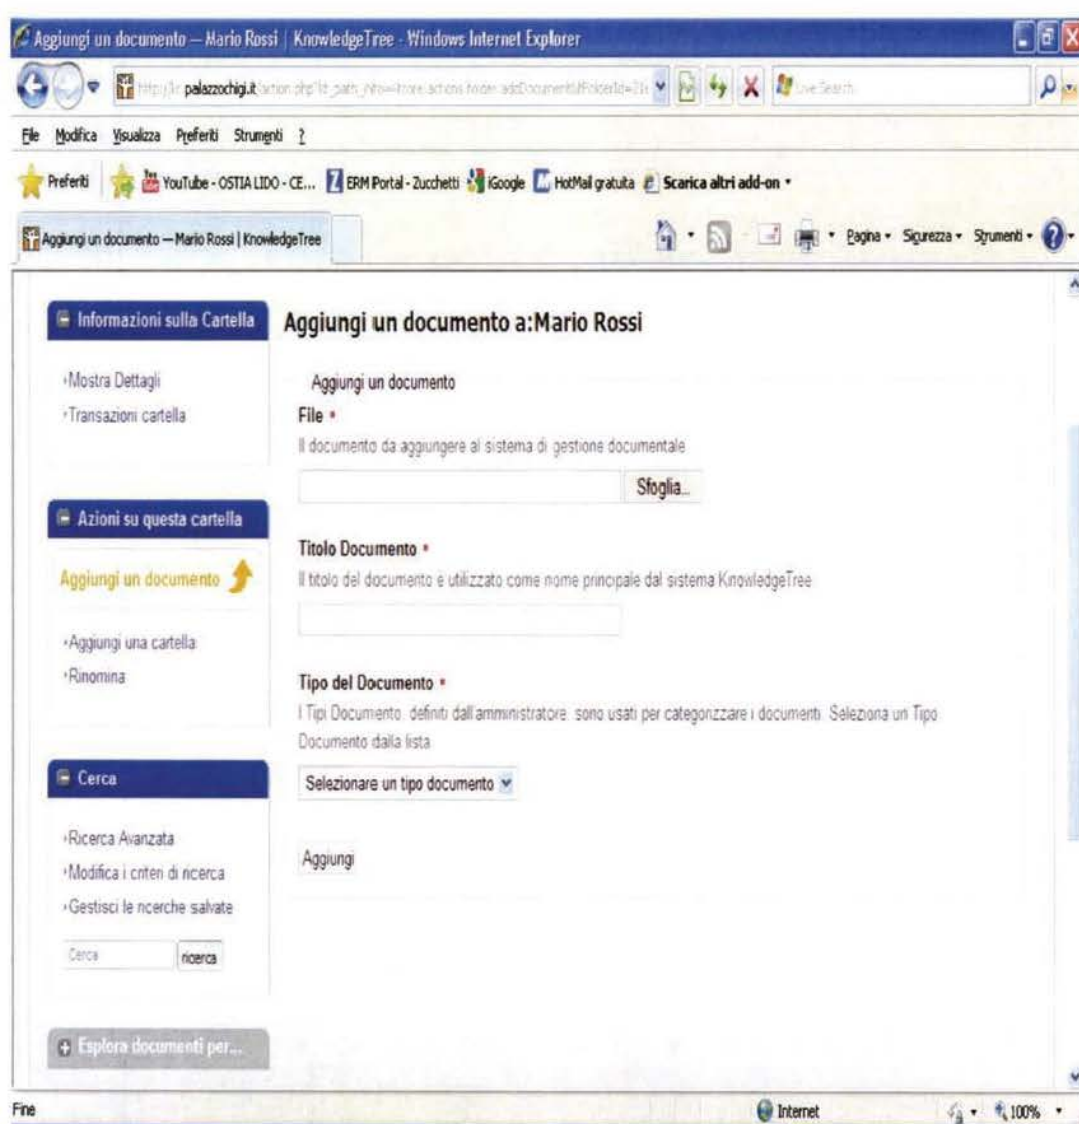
Aggiungi un documento — Mario Rossi | KnowledgeTree - Windows Internet Explorer

http://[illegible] palazzochigi.it/action.php?kt_path_info=ktcore.actions.folder.addDocument&fFolderId=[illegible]

Live Search

File Modifica Visualizza Preferiti Strumenti ?

Preferiti | YouTube - OSTIA LIDO - CE... | ERM Portal - Zucchetti | iGoogle | HotMail gratuita | Scarica altri add-on

Aggiungi un documento — Mario Rossi | KnowledgeTree

Pagina · Sicurezza · Strumenti ·

Informazioni sulla Cartella

·Mostra Dettagli
·Transazioni cartella

Azioni su questa cartella

Aggiungi un documento

·Aggiungi una cartella
·Rinomina

Cerca

·Ricerca Avanzata
·Modifica i criteri di ricerca
·Gestisci le ricerche salvate

Cerca ricerca

Esplora documenti per...

Aggiungi un documento a:Mario Rossi

Aggiungi un documento

File *
Il documento da aggiungere al sistema di gestione documentale

Sfoglia...

Titolo Documento *
Il titolo del documento e utilizzato come nome principale dal sistema KnowledgeTree

Tipo del Documento *
I Tipi Documento definiti dall'amministratore sono usati per categorizzare i documenti. Seleziona un Tipo Documento dalla lista

Selezionare un tipo documento

Aggiungi

Fine

Internet

100%